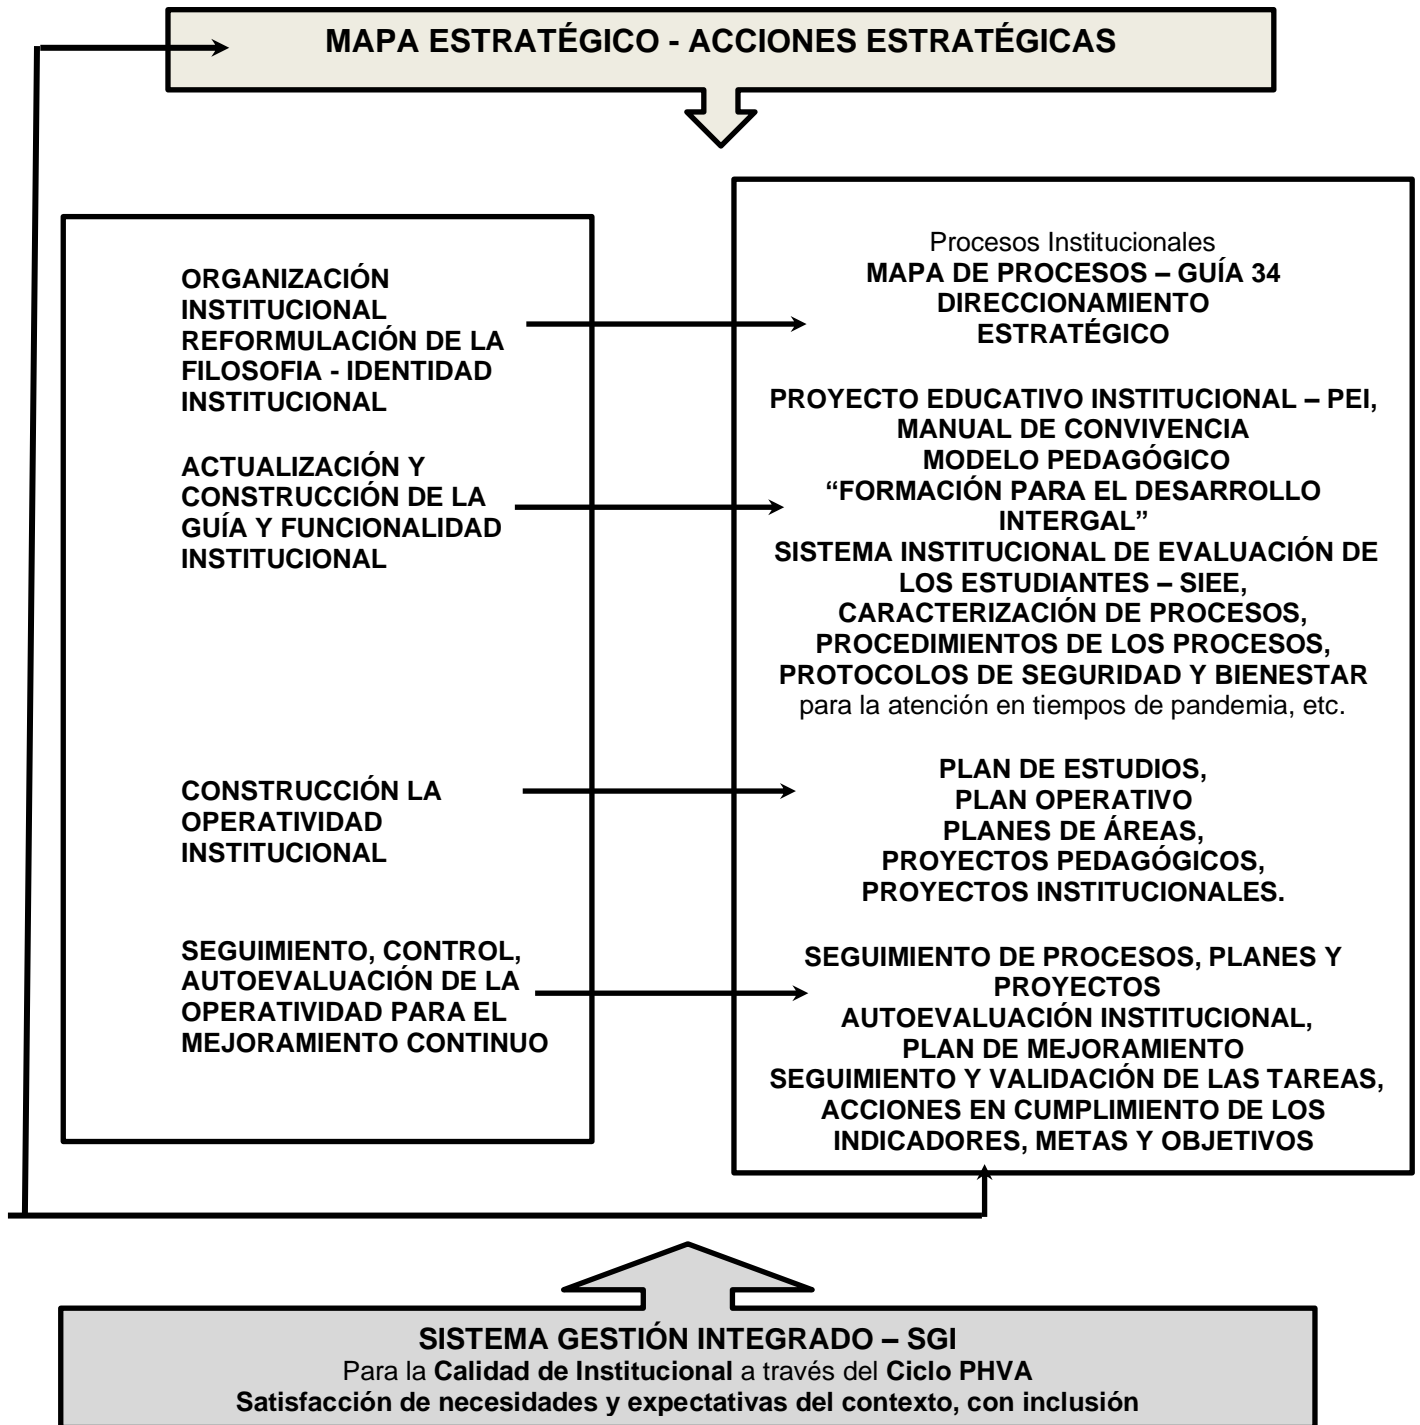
MAPA ESTRATÉGICO - ACCIONES ESTRATÉGICAS

ORGANIZACIÓN INSTITUCIONAL REFORMULACIÓN DE LA FILOSOFIA - IDENTIDAD INSTITUCIONAL

ACTUALIZACIÓN Y CONSTRUCCIÓN DE LA GUÍA Y FUNCIONALIDAD INSTITUCIONAL

CONSTRUCCIÓN LA OPERATIVIDAD INSTITUCIONAL

SEGUIMIENTO, CONTROL, AUTOEVALUACIÓN DE LA OPERATIVIDAD PARA EL MEJORAMIENTO CONTINUO

Procesos Institucionales
MAPA DE PROCESOS – GUÍA 34
DIRECCIONAMIENTO ESTRATÉGICO

PROYECTO EDUCATIVO INSTITUCIONAL – PEI, MANUAL DE CONVIVENCIA MODELO PEDAGÓGICO "FORMACIÓN PARA EL DESARROLLO INTERGAL" SISTEMA INSTITUCIONAL DE EVALUACIÓN DE LOS ESTUDIANTES – SIEE, CARACTERIZACIÓN DE PROCESOS, PROCEDIMIENTOS DE LOS PROCESOS, PROTOCOLOS DE SEGURIDAD Y BIENESTAR para la atención en tiempos de pandemia, etc.

PLAN DE ESTUDIOS, PLAN OPERATIVO PLANES DE ÁREAS, PROYECTOS PEDAGÓGICOS, PROYECTOS INSTITUCIONALES.

SEGUIMIENTO DE PROCESOS, PLANES Y PROYECTOS AUTOEVALUACIÓN INSTITUCIONAL, PLAN DE MEJORAMIENTO SEGUIMIENTO Y VALIDACIÓN DE LAS TAREAS, ACCIONES EN CUMPLIMIENTO DE LOS INDICADORES, METAS Y OBJETIVOS

SISTEMA GESTIÓN INTEGRADO – SGI
Para la Calidad de Institucional a través del Ciclo PHVA
Satisfacción de necesidades y expectativas del contexto, con inclusión